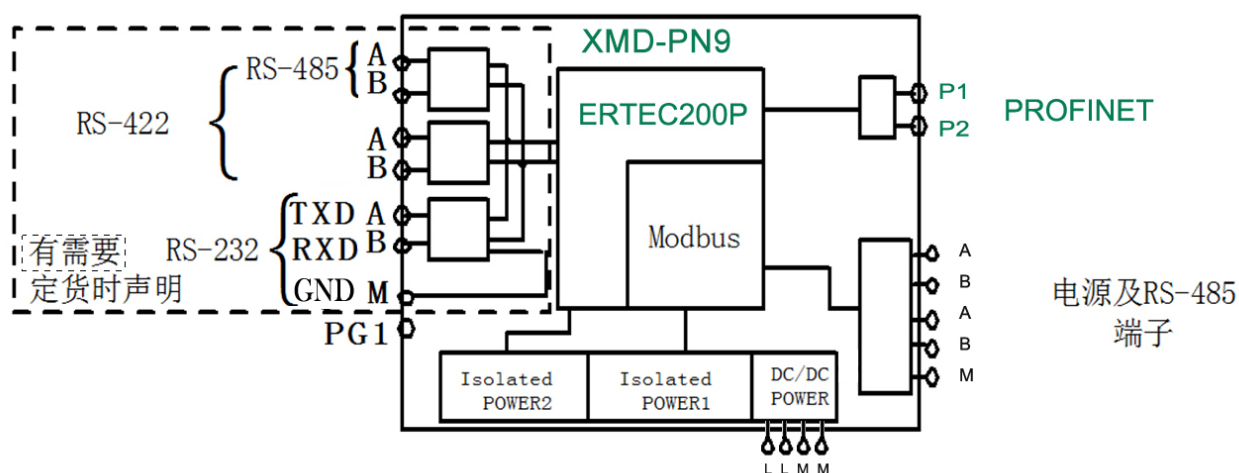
XMD-PN9

RS-485 A B

RS-422

A B

TXD A
RXD B
GND M

RS-232

有需要定货时声明

PG1

ERTEC200P

Modbus

P1
P2

PROFINET

A
B
A
B
M

电源及RS-485端子

Isolated POWER2

Isolated POWER1

DC/DC POWER

L L M M